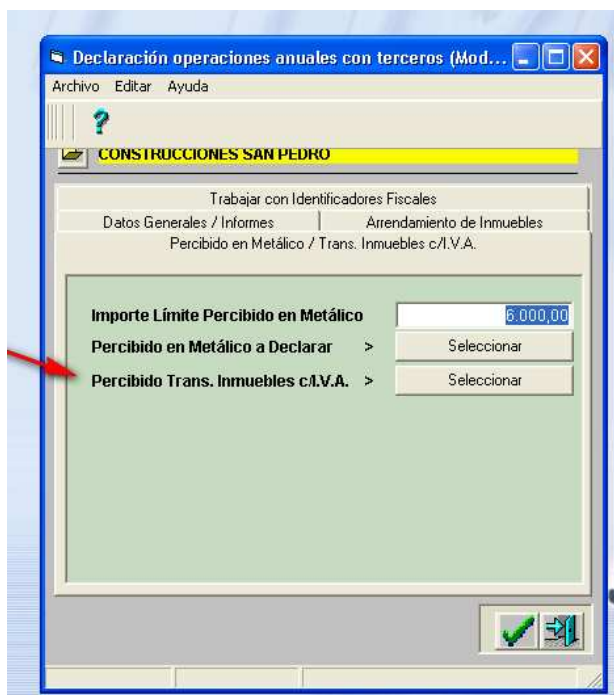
Declaración operaciones anuales con terceros (Mod...

Archivo Editar Ayuda

?

CONSTRUCCIONES SAN PEDRO

Trabajar con Identificadores Fiscales

Datos Generales / Informes

Arrendamiento de Inmuebles

Percibido en Metálico / Trans. Inmuebles c/I.V.A.

Importe Límite Percibido en Metálico 6.000,00

Percibido en Metálico a Declarar > Seleccionar

Percibido Trans. Inmuebles c/I.V.A. > Seleccionar